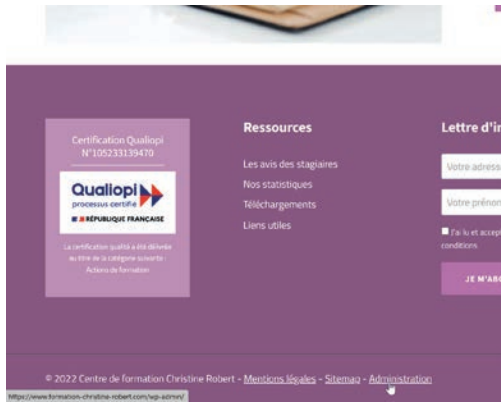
Certification Qualiopi
N°105233139470

Qualiopi
processus certifié
RÉPUBLIQUE FRANÇAISE

La certification qualité a été délivrée au titre de la catégorie suivante : Actions de formation

Ressources

Les avis des stagiaires
Nos statistiques
Téléchargements
Liens utiles

Lettre d'i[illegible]

Votre adress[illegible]

Votre prénon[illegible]

J'ai lu et accep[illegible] conditions

JE M'ABO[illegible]

© 2022 Centre de formation Christine Robert - Mentions légales - Sitemap - Administration

https://www.formation-christine-robert.com/wp-admin/